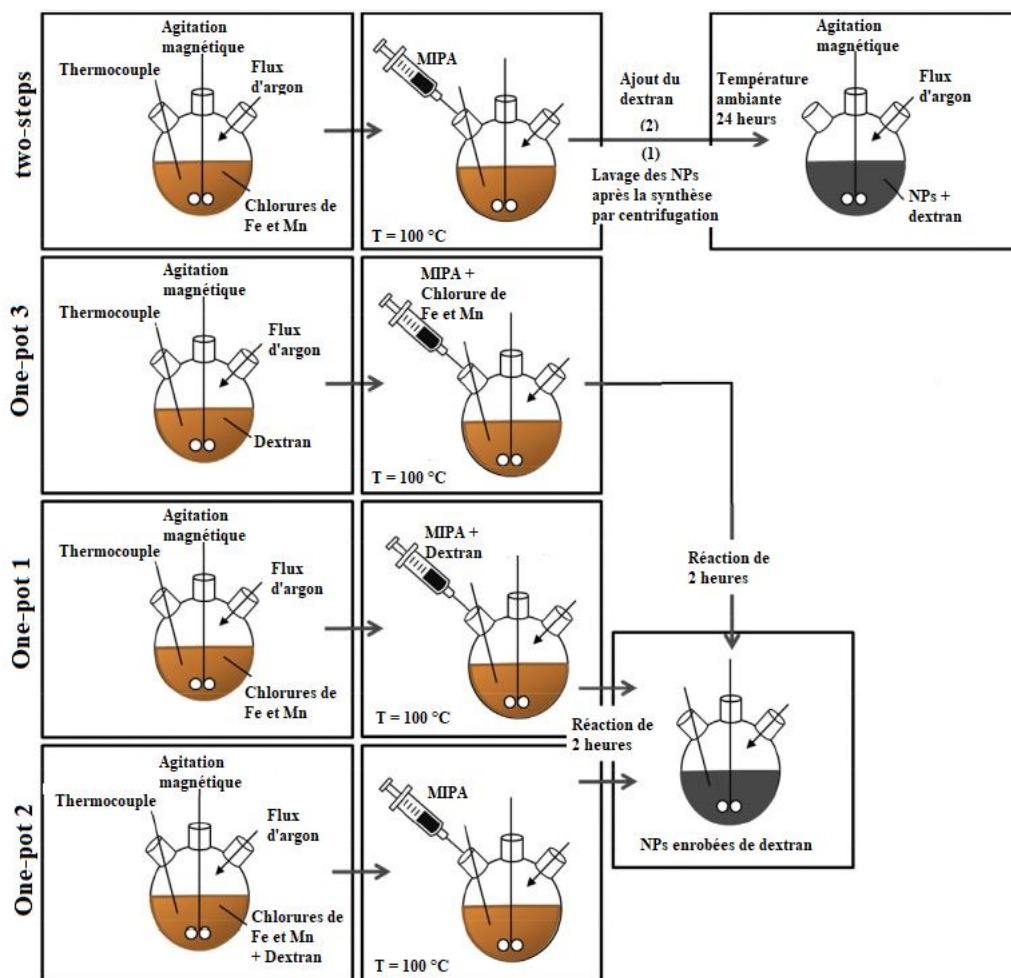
two-steps

Agitation magnétique
Thermocouple
Flux d'argon
Chlorures de Fe et Mn

MIPA
T = 100 °C

Ajout du dextran
(2)
(1)
Lavage des NPs après la synthèse par centrifugation

Température ambiante 24 heures

Agitation magnétique
Flux d'argon
NPs + dextran

One-pot 3

Agitation magnétique
Thermocouple
Flux d'argon
Dextran

MIPA + Chlorure de Fe et Mn
T = 100 °C

One-pot 1

Agitation magnétique
Thermocouple
Flux d'argon
Chlorures de Fe et Mn

MIPA + Dextran
T = 100 °C

Réaction de 2 heures

Réaction de 2 heures

NPs enrobées de dextran

One-pot 2

Agitation magnétique
Thermocouple
Flux d'argon
Chlorures de Fe et Mn + Dextran

MIPA
T = 100 °C